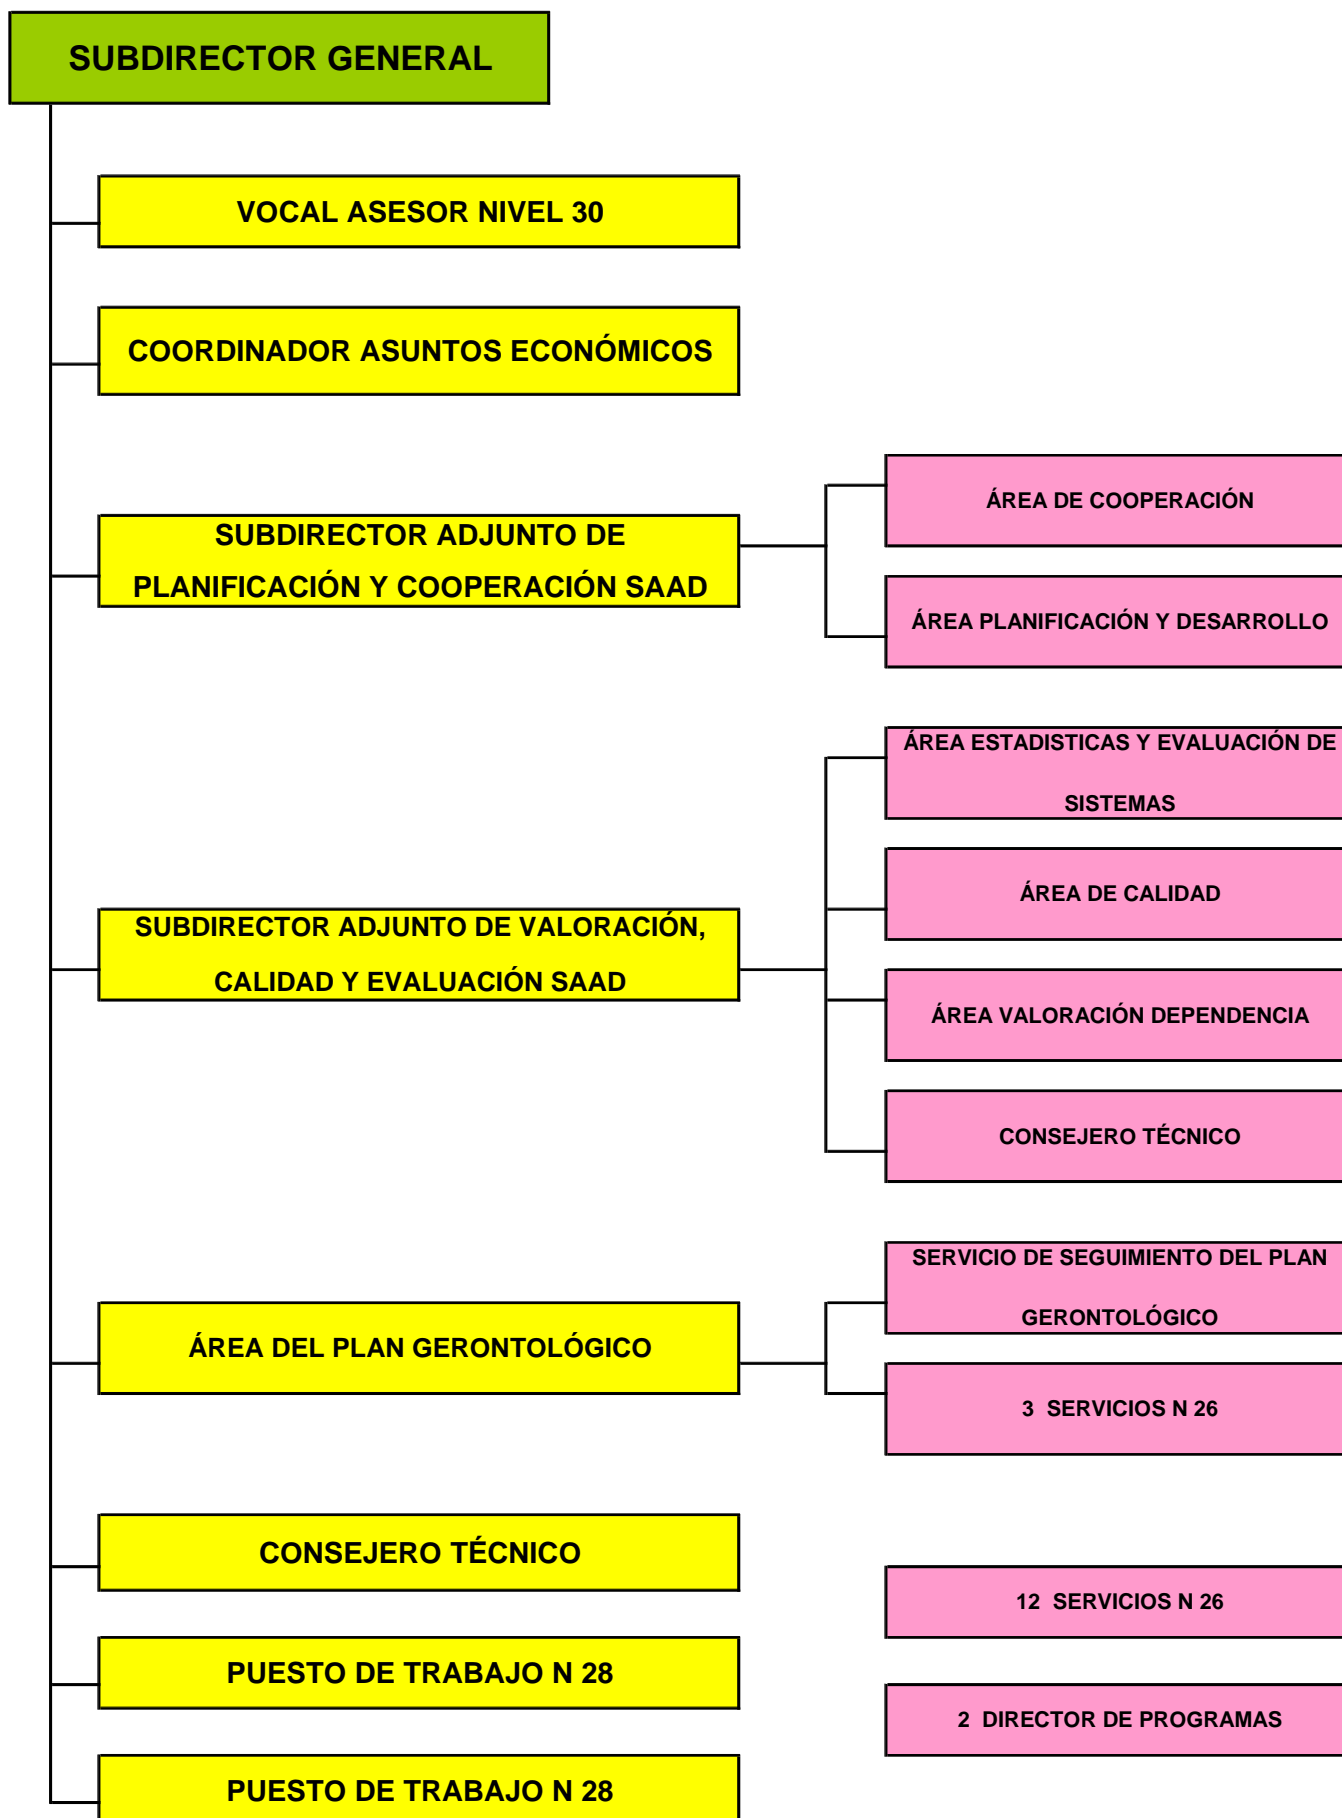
SUBDIRECTOR GENERAL

VOCAL ASESOR NIVEL 30

COORDINADOR ASUNTOS ECONÓMICOS

SUBDIRECTOR ADJUNTO DE PLANIFICACIÓN Y COOPERACIÓN SAAD

ÁREA DE COOPERACIÓN

ÁREA PLANIFICACIÓN Y DESARROLLO

ÁREA ESTADISTICAS Y EVALUACIÓN DE SISTEMAS

ÁREA DE CALIDAD

SUBDIRECTOR ADJUNTO DE VALORACIÓN, CALIDAD Y EVALUACIÓN SAAD

ÁREA VALORACIÓN DEPENDENCIA

CONSEJERO TÉCNICO

SERVICIO DE SEGUIMIENTO DEL PLAN GERONTOLÓGICO

ÁREA DEL PLAN GERONTOLÓGICO

3 SERVICIOS N 26

CONSEJERO TÉCNICO

12 SERVICIOS N 26

PUESTO DE TRABAJO N 28

2 DIRECTOR DE PROGRAMAS

PUESTO DE TRABAJO N 28